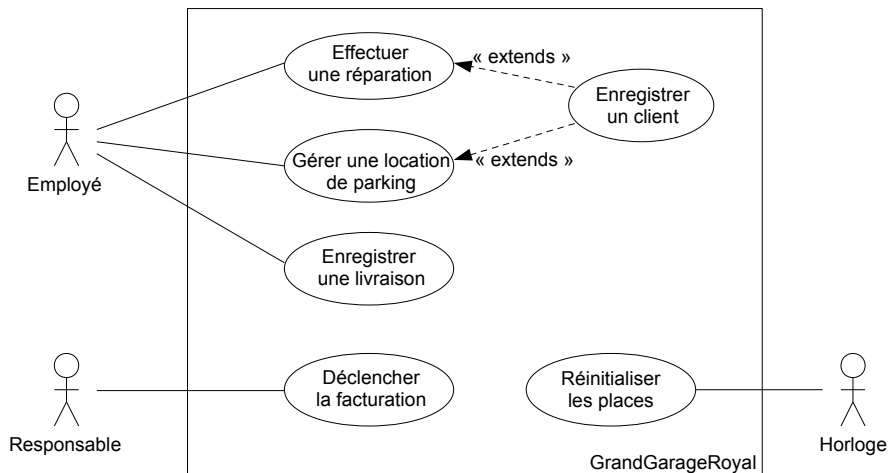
Employé

Effectuer une réparation

« extends »

Enregistrer un client

Gérer une location de parking

« extends »

Enregistrer une livraison

Responsable

Déclencher la facturation

Réinitialiser les places

Horloge

GrandGarageRoyal